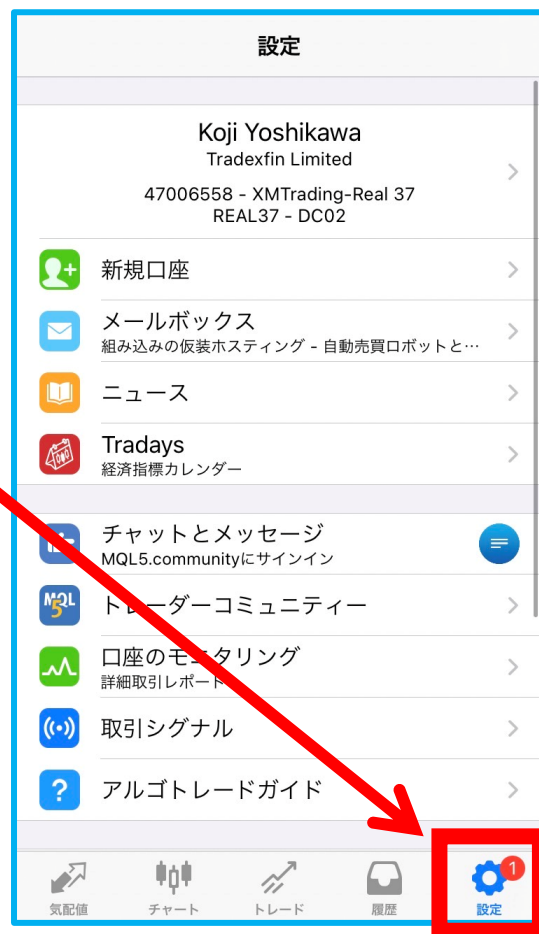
設定

Koji Yoshikawa
Tradexfin Limited

47006558 - XMTrading-Real 37
REAL37 - DC02

新規口座

メールボックス
組み込みの仮装ホスティング - 自動売買ロボットと…

ニュース

Tradays
経済指標カレンダー

チャットとメッセージ
MQL5.communityにサインイン

MQL 5

トレーダーコミュニティー

口座のモニタリング
詳細取引レポート

取引シグナル

アルゴトレードガイド

気配値 チャート トレード 履歴 設定 1